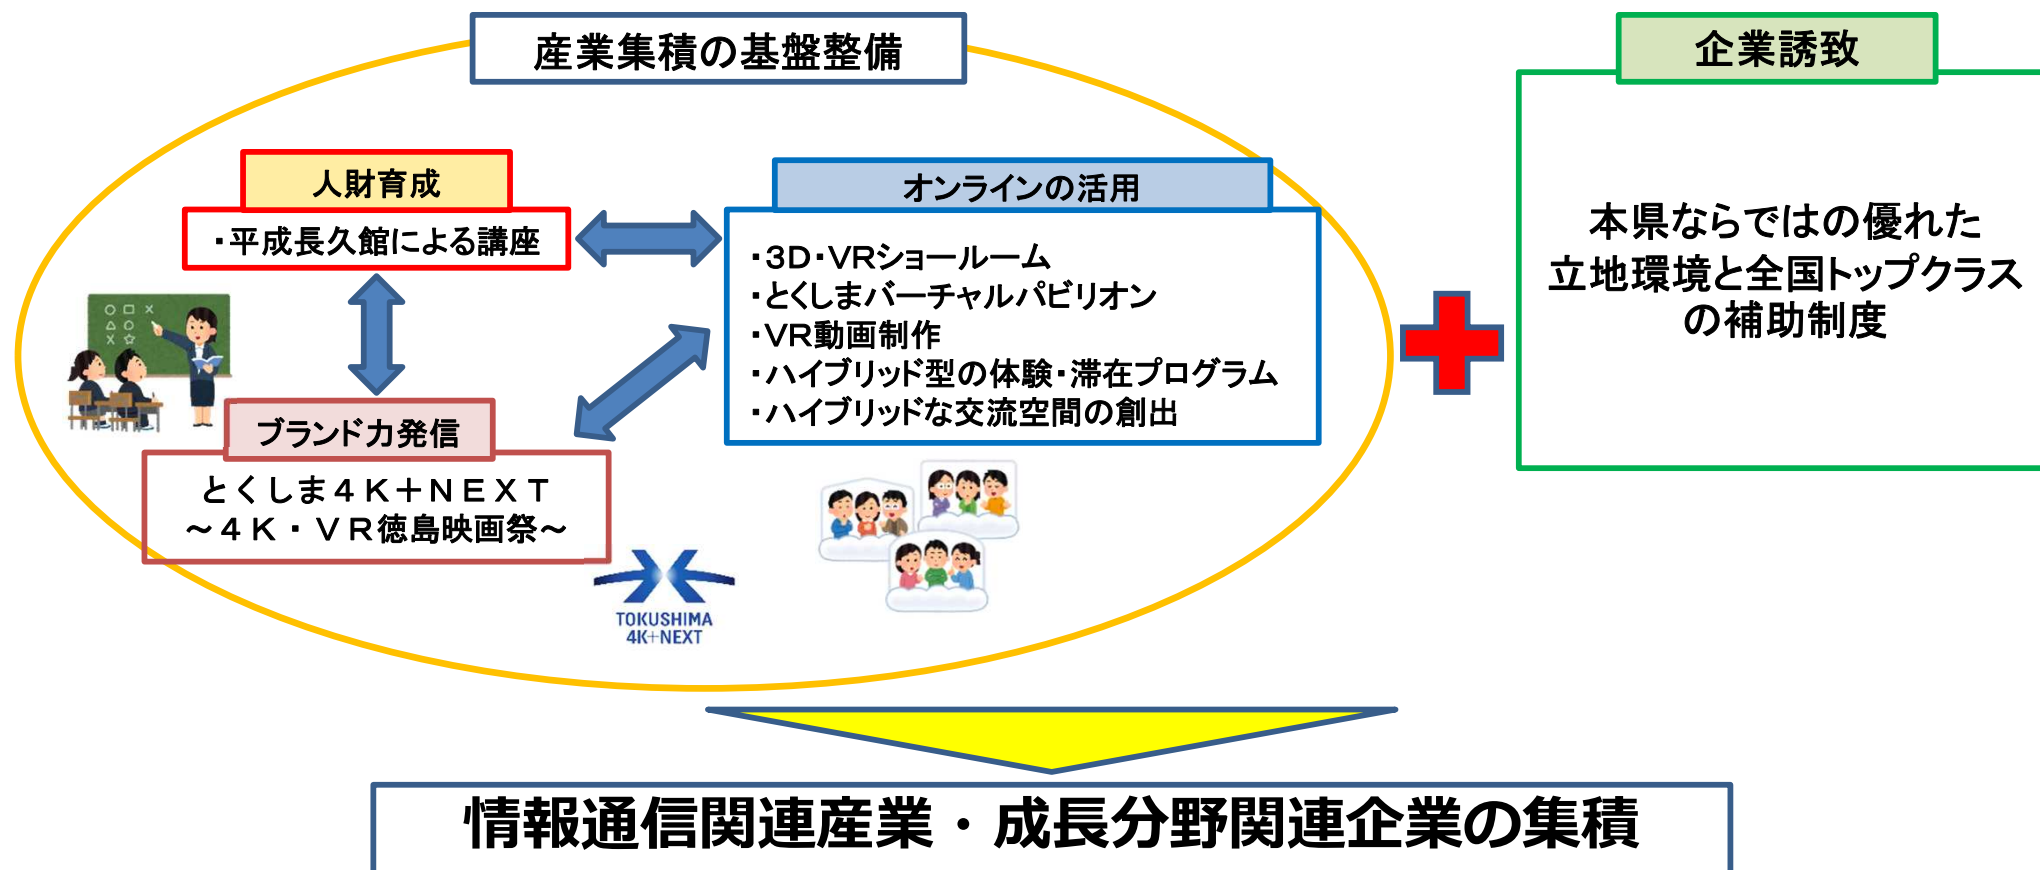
産業集積の基盤整備

人財育成

・平成長久館による講座

ブランド力発信

とくしま４Ｋ＋ＮＥＸＴ
～４Ｋ・ＶＲ徳島映画祭～

TOKUSHIMA 4K+NEXT

オンラインの活用

・3D・VRショールーム
・とくしまバーチャルパビリオン
・VR動画制作
・ハイブリッド型の体験・滞在プログラム
・ハイブリッドな交流空間の創出

企業誘致

本県ならではの優れた立地環境と全国トップクラスの補助制度

情報通信関連産業・成長分野関連企業の集積